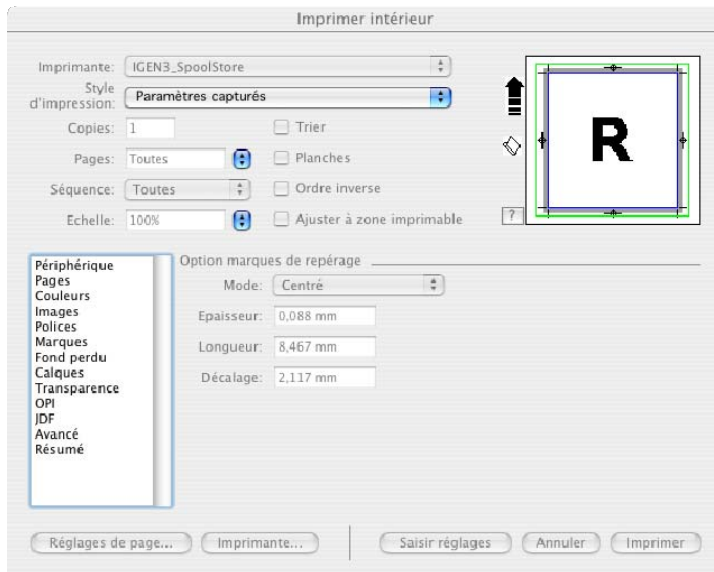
Imprimer intérieur

Imprimante: IGEN3_SpoolStore

Style d'impression: Paramètres capturés

Copies: 1

Trier

Pages: Toutes

Planches

Séquence: Toutes

Ordre inverse

Echelle: 100%

Ajuster à zone imprimable

?

R

Périphérique
Pages
Couleurs
Images
Polices
Marques
Fond perdu
Calques
Transparence
OPI
JDF
Avancé
Résumé

Option marques de repérage

Mode: Centré

Epaisseur: 0,088 mm

Longueur: 8,467 mm

Décalage: 2,117 mm

Réglages de page...

Imprimante...

Saisir réglages

Annuler

Imprimer